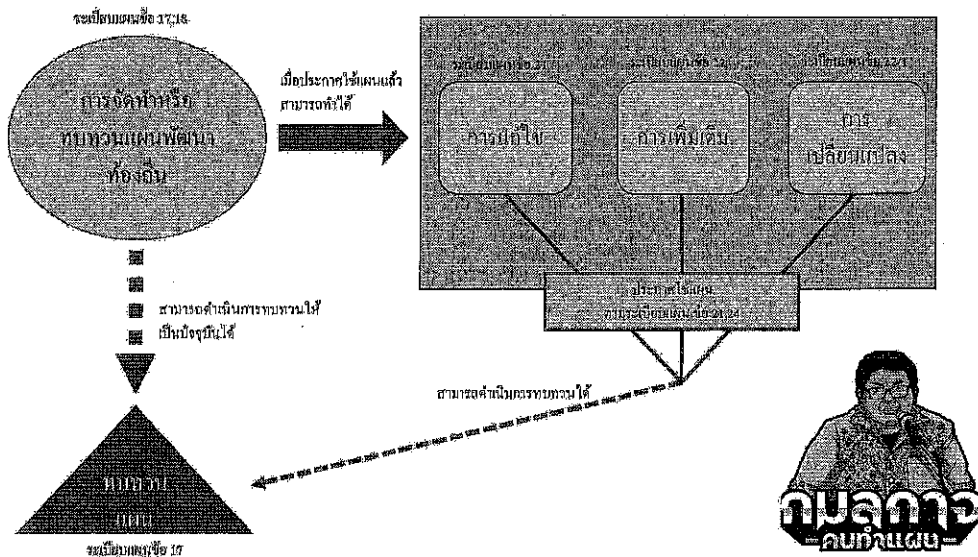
ระเบียบแผนข้อ 17,18

การจัดทำหรือทบทวนแผนพัฒนาท้องถิ่น

เมื่อประกาศใช้แผนแล้ว สามารถทำได้

ระเบียบแผนข้อ 21 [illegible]

การแก้ไข

ระเบียบแผนข้อ 22 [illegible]

การเพิ่มเติม

ระเบียบแผนข้อ 22/2 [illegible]

การเปลี่ยนแปลง

ประกาศใช้แผน ตามระเบียบแผนข้อ 24

สามารถดำเนินการทบทวนให้เป็นปัจจุบันได้

สามารถดำเนินการทบทวนได้

ทบทวนแผน

ระเบียบแผนข้อ 17

กมลภาจ
คนทำแผน